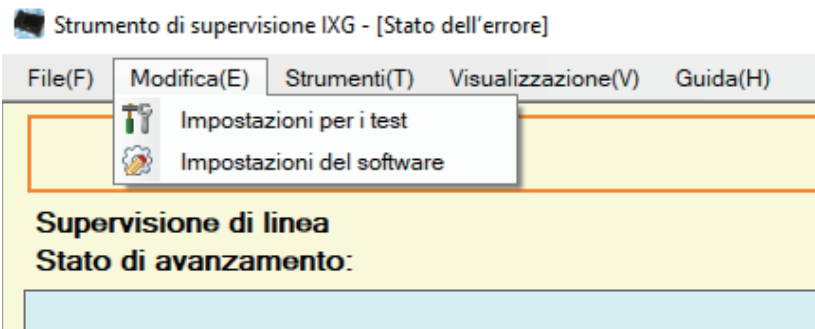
Strumento di supervisione IXG - [Stato dell'errore]

File(F) Modifica(E) Strumenti(T) Visualizzazione(V) Guida(H)

Impostazioni per i test

Impostazioni del software

Supervisione di linea
Stato di avanzamento: